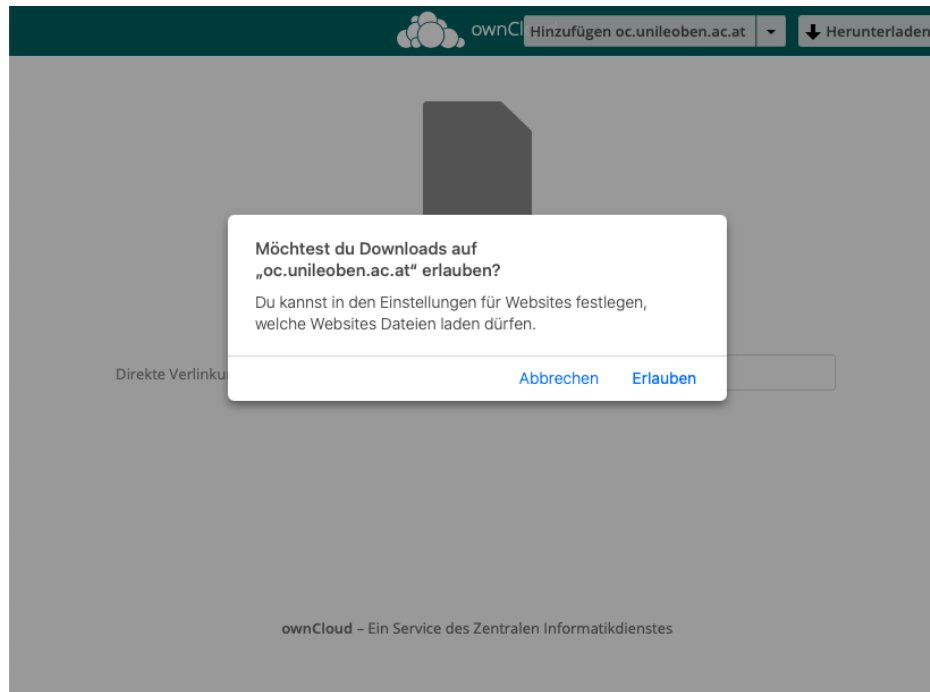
ownCl Hinzufügen oc.unileoben.ac.at ▾ Herunterladen

Möchtest du Downloads auf „oc.unileoben.ac.at“ erlauben?

Du kannst in den Einstellungen für Websites festlegen, welche Websites Dateien laden dürfen.

Abbrechen Erlauben

Direkte Verlinku

ownCloud – Ein Service des Zentralen Informatikdienstes